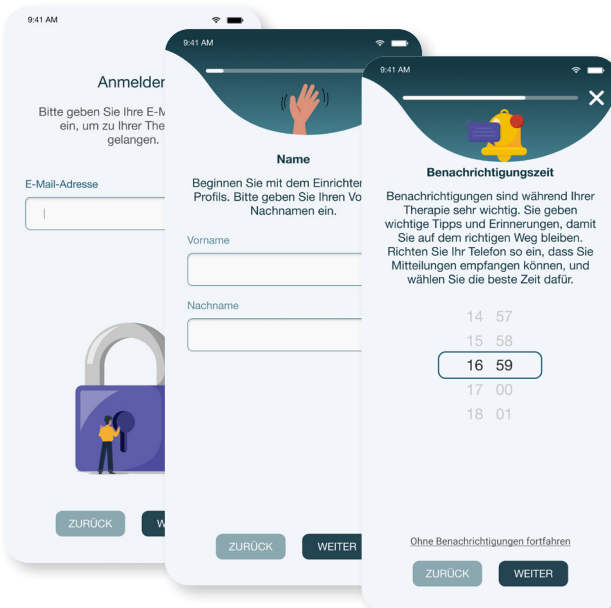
9:41 AM

Anmelder

Bitte geben Sie Ihre E-M ein, um zu Ihrer The gelangen.

E-Mail-Adresse

ZURÜCK

WE

9:41 AM

Name

Beginnen Sie mit dem Einrichten Profils. Bitte geben Sie Ihren Vo Nachnamen ein.

Vorname

Nachname

ZURÜCK

WEITER

9:41 AM

Benachrichtigungszeit

Benachrichtigungen sind während Ihrer Therapie sehr wichtig. Sie geben wichtige Tipps und Erinnerungen, damit Sie auf dem richtigen Weg bleiben. Richten Sie Ihr Telefon so ein, dass Sie Mitteilungen empfangen können, und wählen Sie die beste Zeit dafür.

14 57
15 58
16 59
17 00
18 01

Ohne Benachrichtigungen fortfahren

ZURÜCK

WEITER